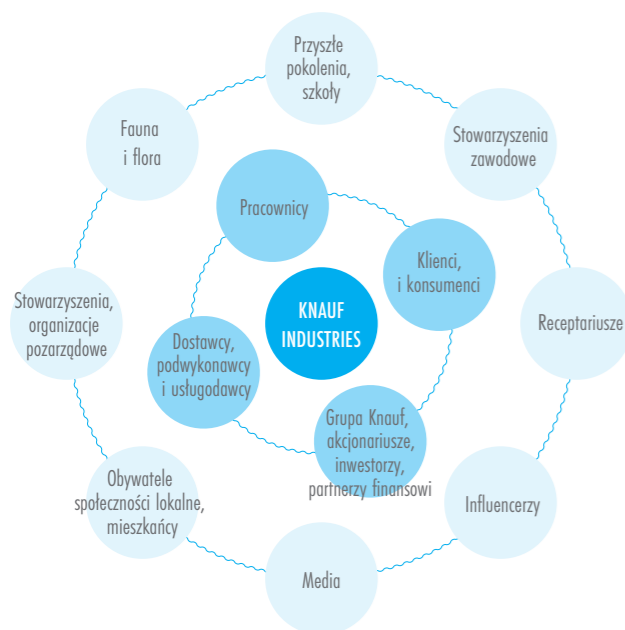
Przyszłe pokolenia, szkoły

Stowarzyszenia zawodowe

Receptariusze

Influencerzy

Media

Obywatele społeczności lokalne, mieszkańcy

Stowarzyszenia, organizacje pozarządowe

Fauna i flora

Pracownicy

Klienci, i konsumenci

Grupa Knauf, akcjonariusze, inwestorzy, partnerzy finansowi

Dostawcy, podwykonawcy i usługodawcy

KNAUF INDUSTRIES